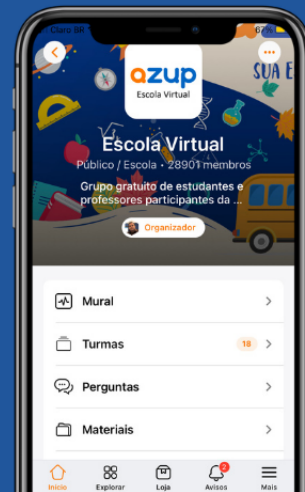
Claro BR
67%
SUA E
azup
Escola Virtual
Escola Virtual
Público / Escola · 28901 membros
Grupo gratuito de estudantes e professores participantes da ...
Organizador
Mural
Turmas
18
Perguntas
Materiais
Início
Explorar
Loja
2
Avisos
Mais